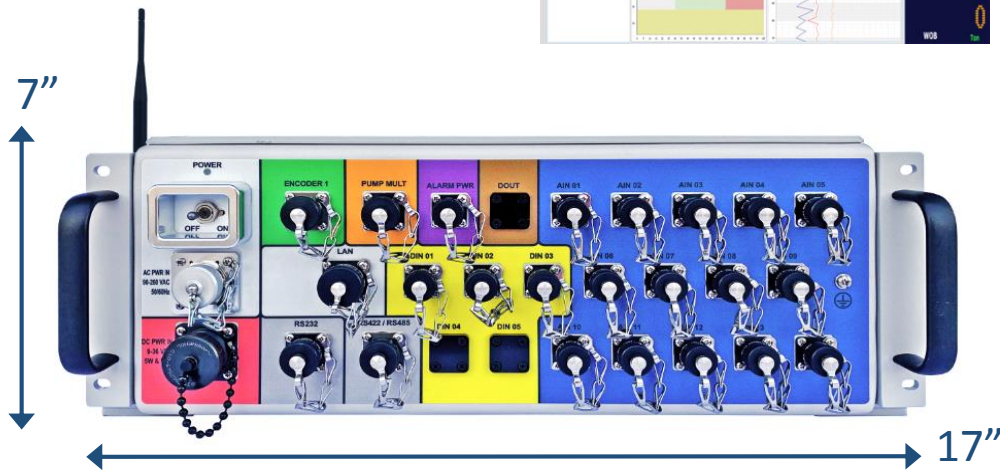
WOB

7"

POWER

OFF ON

AC PWR IN
90-260 VAC
50/60Hz

DC PWR
9-36 V
5W &

ENCODER 1

PUMP MULT

ALARM PWR

DOUT

LAN

RS232

RS422 / RS485

DIN 01

DIN 02

DIN 03

DIN 04

DIN 05

AIN 01

AIN 02

AIN 03

AIN 04

AIN 05

17"